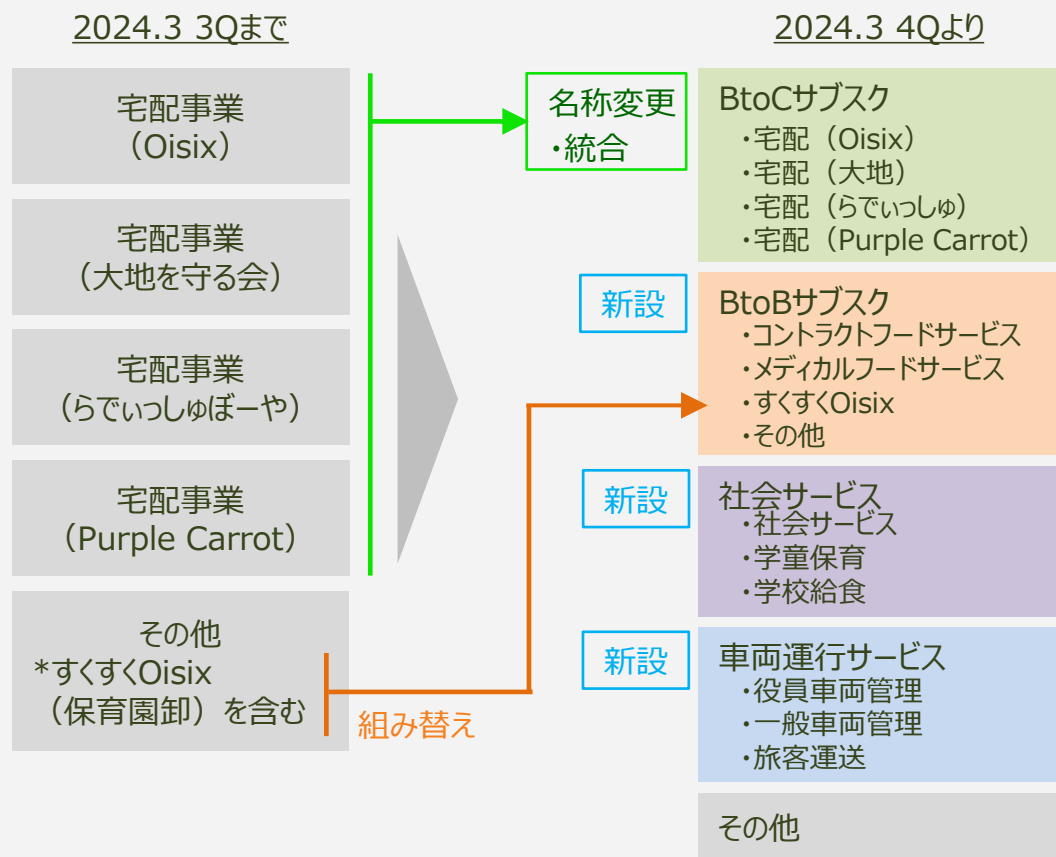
2024.3 3Qまで

2024.3 4Qより

宅配事業
（Oisix）

宅配事業
（大地を守る会）

宅配事業
（らでぃっしゅぼーや）

宅配事業
（Purple Carrot）

その他
*すくすくOisix
（保育園卸）を含む

名称変更
・統合

組み替え

新設

新設

新設

BtoCサブスク
・宅配（Oisix）
・宅配（大地）
・宅配（らでぃっしゅ）
・宅配（Purple Carrot）

BtoBサブスク
・コントラクトフードサービス
・メディカルフードサービス
・すくすくOisix
・その他

社会サービス
・社会サービス
・学童保育
・学校給食

車両運行サービス
・役員車両管理
・一般車両管理
・旅客運送

その他